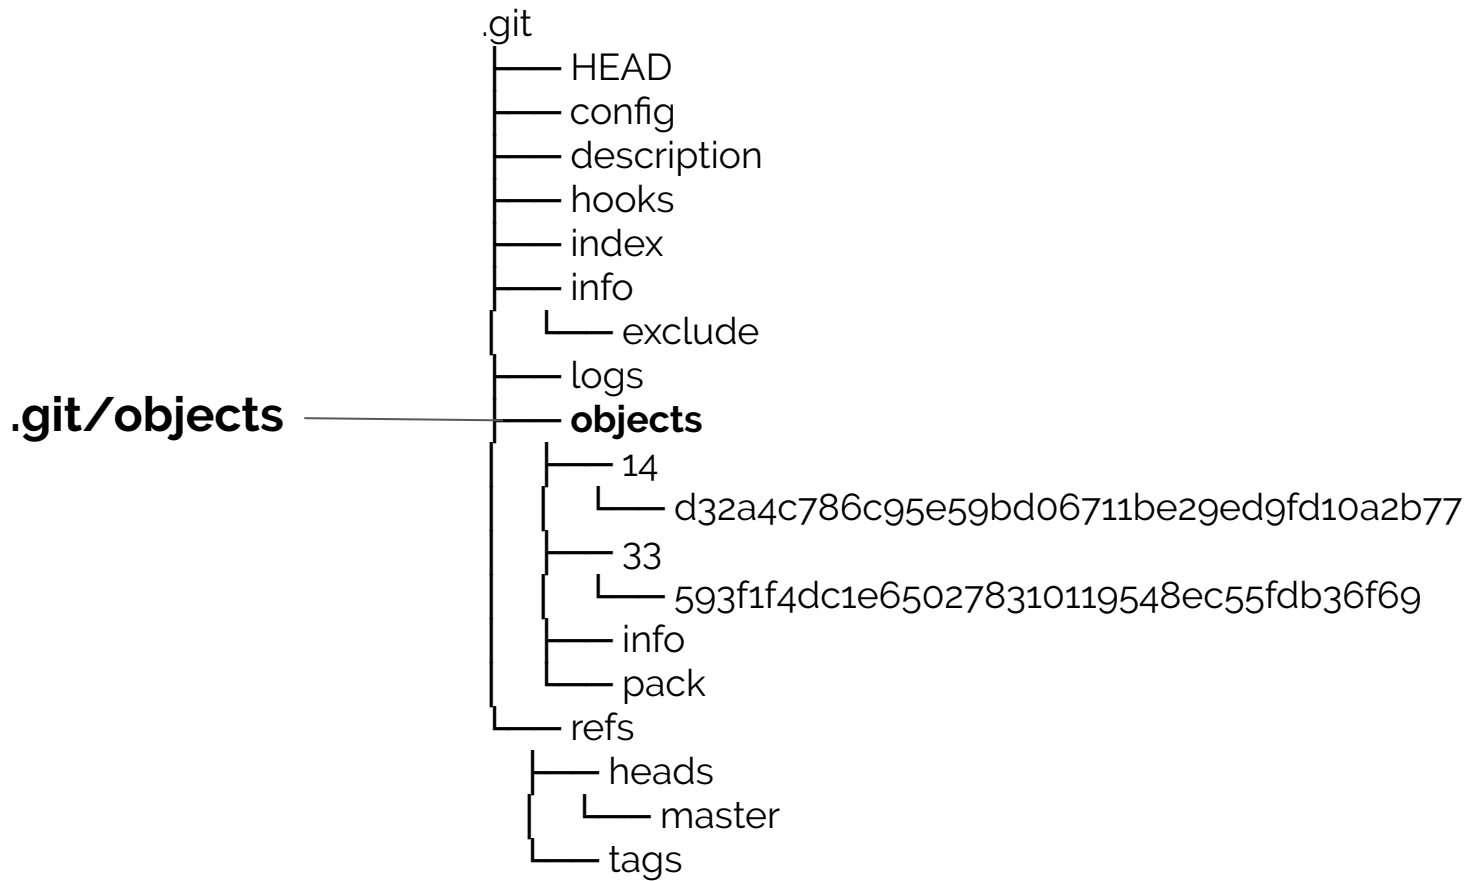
.git
HEAD
config
description
hooks
index
info
exclude
logs
.git/objects
**objects**
14
d32a4c786c95e59bd06711be29ed9fd10a2b77
33
593f1f4dc1e650278310119548ec55fdb36f69
info
pack
refs
heads
master
tags